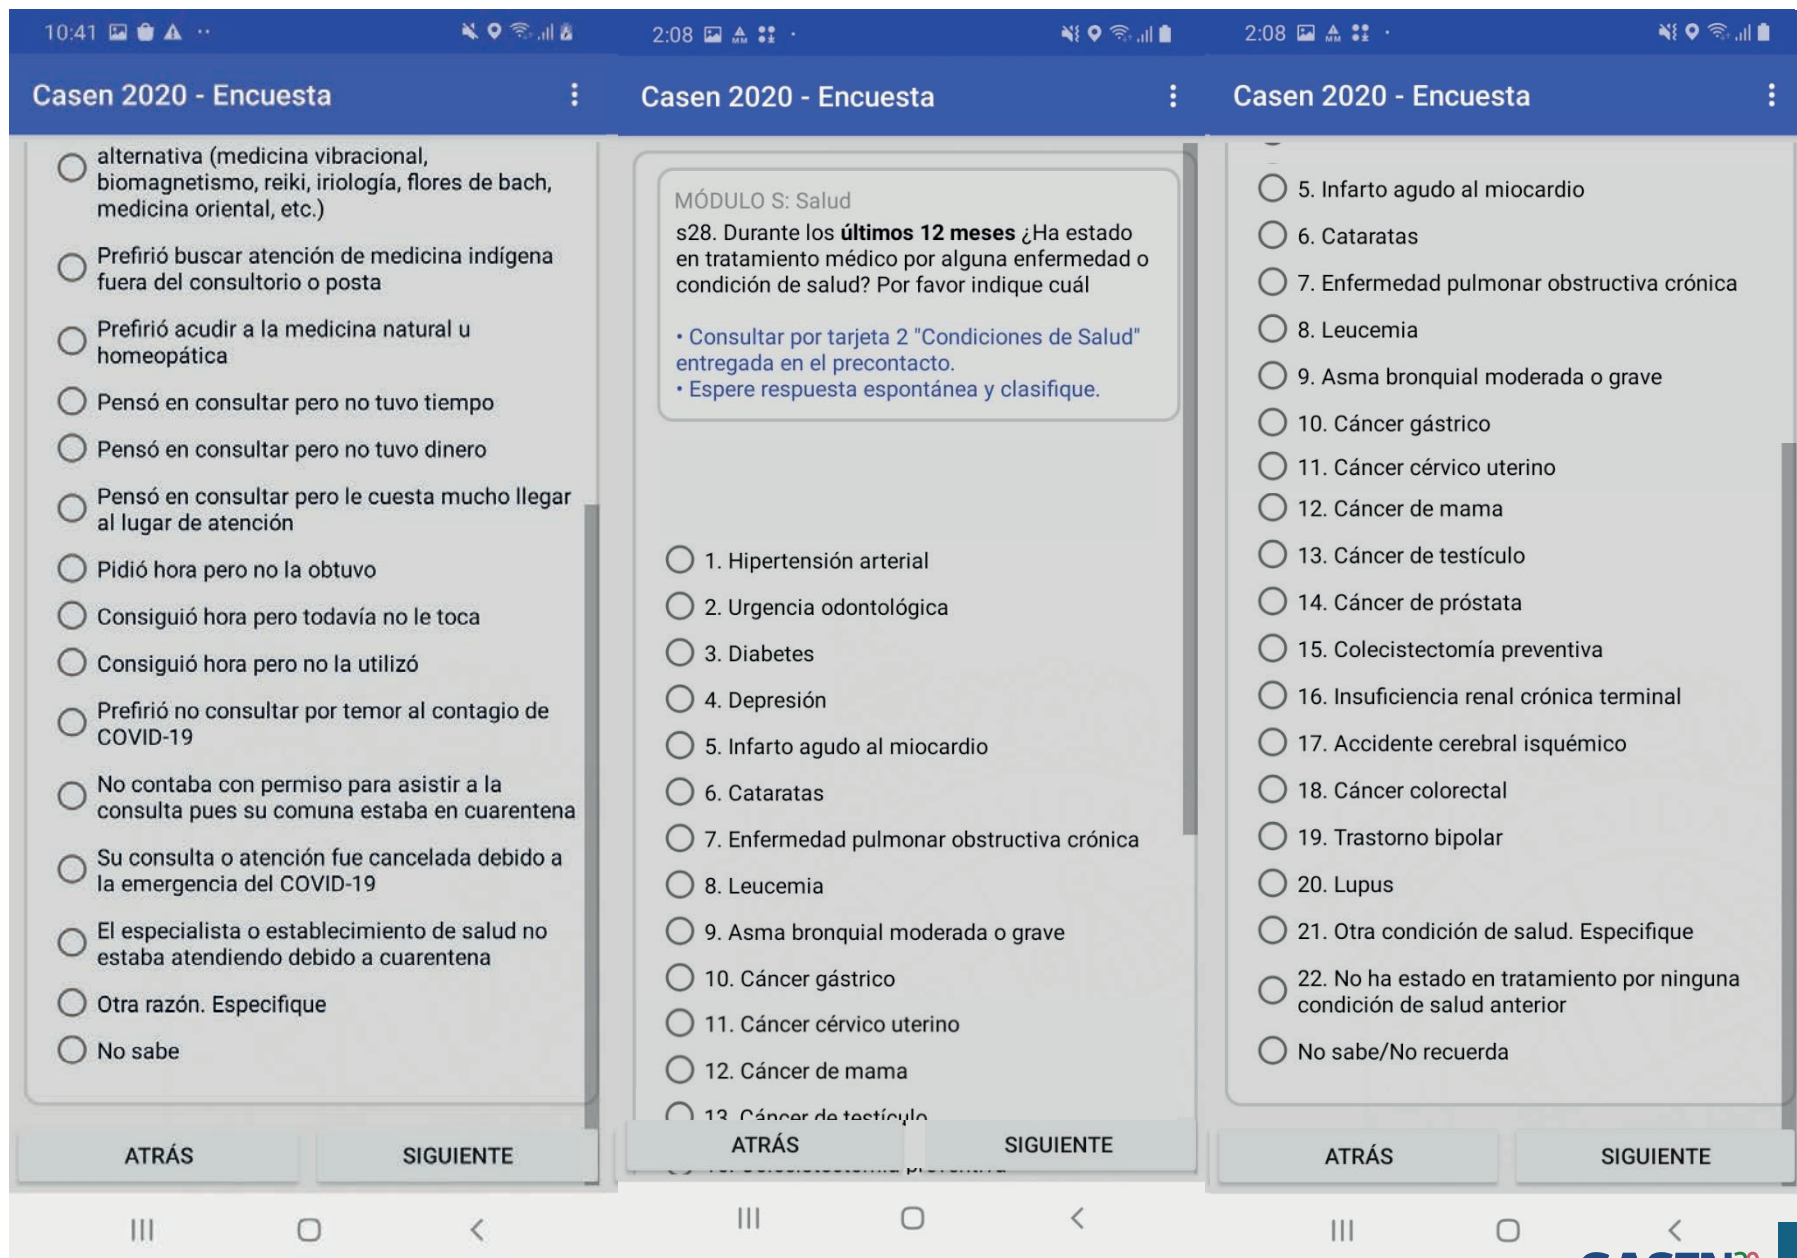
10:41

Casen 2020 - Encuesta

alternativa (medicina vibracional, biomagnetismo, reiki, iriología, flores de bach, medicina oriental, etc.)

Prefirió buscar atención de medicina indígena fuera del consultorio o posta

Prefirió acudir a la medicina natural u homeopática

Pensó en consultar pero no tuvo tiempo

Pensó en consultar pero no tuvo dinero

Pensó en consultar pero le cuesta mucho llegar al lugar de atención

Pidió hora pero no la obtuvo

Consiguió hora pero todavía no le toca

Consiguió hora pero no la utilizó

Prefirió no consultar por temor al contagio de COVID-19

No contaba con permiso para asistir a la consulta pues su comuna estaba en cuarentena

Su consulta o atención fue cancelada debido a la emergencia del COVID-19

El especialista o establecimiento de salud no estaba atendiendo debido a cuarentena

Otra razón. Especifique

No sabe

ATRÁS

SIGUIENTE

2:08

Casen 2020 - Encuesta

MÓDULO S: Salud

s28. Durante los **últimos 12 meses** ¿Ha estado en tratamiento médico por alguna enfermedad o condición de salud? Por favor indique cuál

• Consultar por tarjeta 2 "Condiciones de Salud" entregada en el precontacto.
• Espere respuesta espontánea y clasifique.

1. Hipertensión arterial
2. Urgencia odontológica
3. Diabetes
4. Depresión
5. Infarto agudo al miocardio
6. Cataratas
7. Enfermedad pulmonar obstructiva crónica
8. Leucemia
9. Asma bronquial moderada o grave
10. Cáncer gástrico
11. Cáncer cérvico uterino
12. Cáncer de mama
13. Cáncer de testículo

ATRÁS

SIGUIENTE

2:08

Casen 2020 - Encuesta

5. Infarto agudo al miocardio
6. Cataratas
7. Enfermedad pulmonar obstructiva crónica
8. Leucemia
9. Asma bronquial moderada o grave
10. Cáncer gástrico
11. Cáncer cérvico uterino
12. Cáncer de mama
13. Cáncer de testículo
14. Cáncer de próstata
15. Colecistectomía preventiva
16. Insuficiencia renal crónica terminal
17. Accidente cerebral isquémico
18. Cáncer colorectal
19. Trastorno bipolar
20. Lupus
21. Otra condición de salud. Especifique
22. No ha estado en tratamiento por ninguna condición de salud anterior
No sabe/No recuerda

ATRÁS

SIGUIENTE